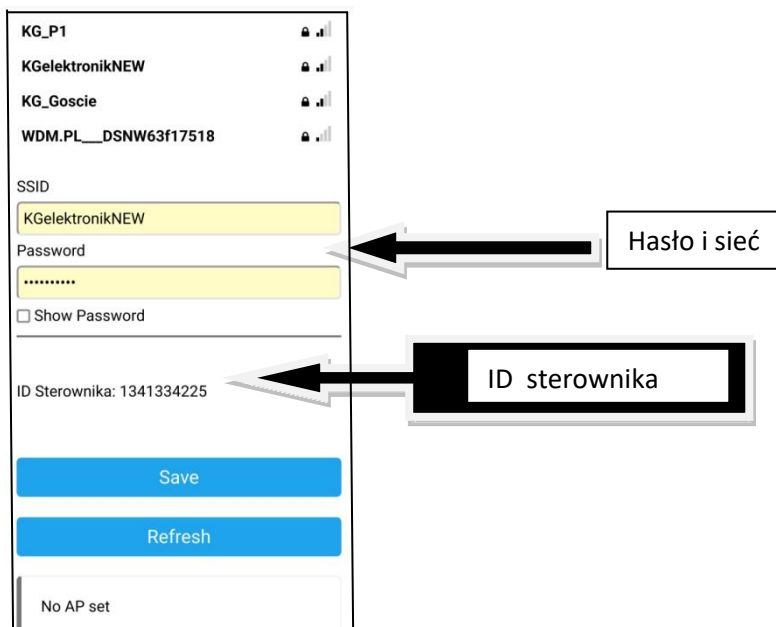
KG_P1

KGelektronikNEW

KG_Goscie

WDM.PL___DSNW63f17518

SSID

KGelektronikNEW

Password

..........

☐ Show Password

Hasło i sieć

ID Sterownika: 1341334225

ID sterownika

Save

Refresh

No AP set